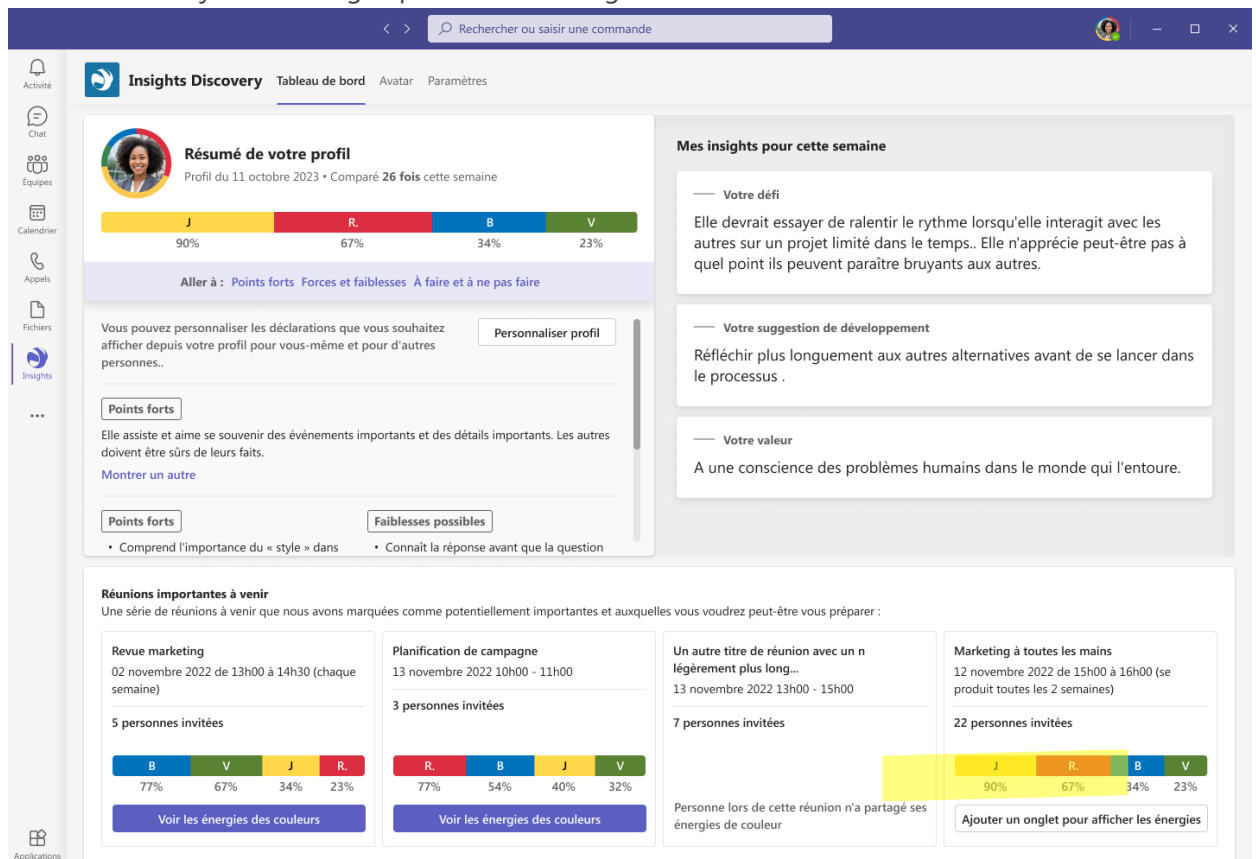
Rechercher ou saisir une commande

Activité
Chat
Équipes
Calendrier
Appels
Fichiers
Insights
...
Applications

Insights Discovery   Tableau de bord   Avatar   Paramètres

Résumé de votre profil
Profil du 11 octobre 2023 • Comparé **26 fois** cette semaine

| J | R. | B | V |
|---|---|---|---|
| 90% | 67% | 34% | 23% |

Aller à : Points forts   Forces et faiblesses   À faire et à ne pas faire

Vous pouvez personnaliser les déclarations que vous souhaitez afficher depuis votre profil pour vous-même et pour d'autres personnes..

Personnaliser profil

Points forts

Elle assiste et aime se souvenir des événements importants et des détails importants. Les autres doivent être sûrs de leurs faits.

Montrer un autre

Points forts
• Comprend l'importance du « style » dans

Faiblesses possibles
• Connaît la réponse avant que la question

Mes insights pour cette semaine

Votre défi

Elle devrait essayer de ralentir le rythme lorsqu'elle interagit avec les autres sur un projet limité dans le temps.. Elle n'apprécie peut-être pas à quel point ils peuvent paraître bruyants aux autres.

Votre suggestion de développement

Réfléchir plus longuement aux autres alternatives avant de se lancer dans le processus .

Votre valeur

A une conscience des problèmes humains dans le monde qui l'entoure.

Réunions importantes à venir
Une série de réunions à venir que nous avons marquées comme potentiellement importantes et auxquelles vous voudrez peut-être vous préparer :

Revue marketing
02 novembre 2022 de 13h00 à 14h30 (chaque semaine)

5 personnes invitées

| B | V | J | R. |
|---|---|---|---|
| 77% | 67% | 34% | 23% |

Voir les énergies des couleurs

Planification de campagne
13 novembre 2022 10h00 - 11h00

3 personnes invitées

| R. | B | J | V |
|---|---|---|---|
| 77% | 54% | 40% | 32% |

Voir les énergies des couleurs

Un autre titre de réunion avec un n légèrement plus long...
13 novembre 2022 13h00 - 15h00

7 personnes invitées

Personne lors de cette réunion n'a partagé ses énergies de couleur

Marketing à toutes les mains
12 novembre 2022 de 15h00 à 16h00 (se produit toutes les 2 semaines)

22 personnes invitées

| J | R. | B | V |
|---|---|---|---|
| 90% | 67% | 34% | 23% |

Ajouter un onglet pour afficher les énergies